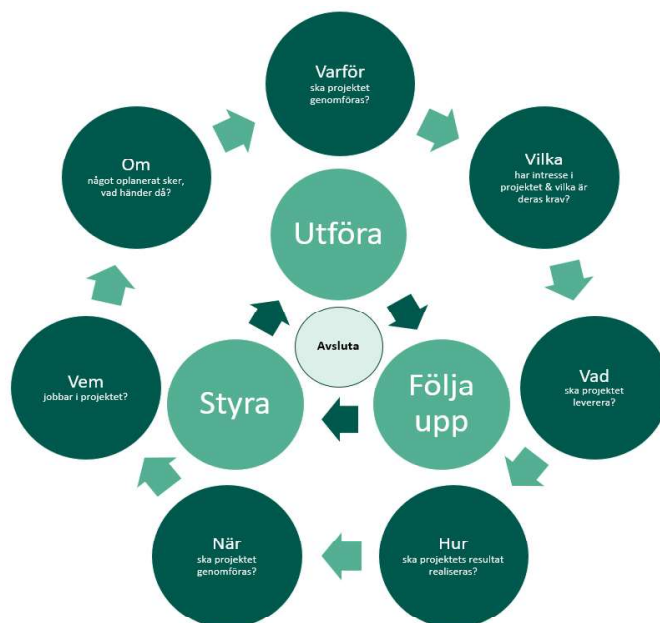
Varför
ska projektet genomföras?

Vilka
har intresse i projektet & vilka är deras krav?

Vad
ska projektet leverera?

Hur
ska projektets resultat realiseras?

När
ska projektet genomföras?

Vem
jobbar i projektet?

Om
något oplanerat sker, vad händer då?

Utföra

Följa upp

Styra

Avsluta